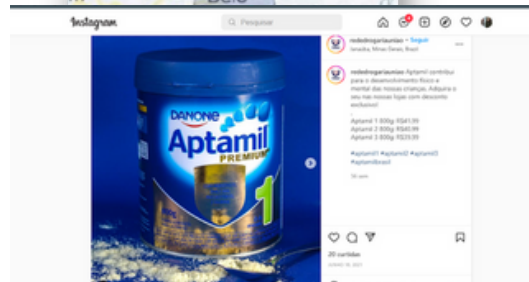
Instagram

Pesquisar

DANONE
Aptamil
PREMIUM
1

rededrogariaunias • Seguir
Januária, Minas Gerais, Brasil

rededrogariaunias Aptamil contribui para o desenvolvimento físico e mental das nossas crianças. Adquira o seu nas nossas lojas com desconto exclusivo!

Aptamil 1 800g R$41,99
Aptamil 2 800g R$40,99
Aptamil 3 800g R$39,99

#aptamil1 #aptamil2 #aptamil3 #aptamilbrasil

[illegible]

20 curtidas
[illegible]